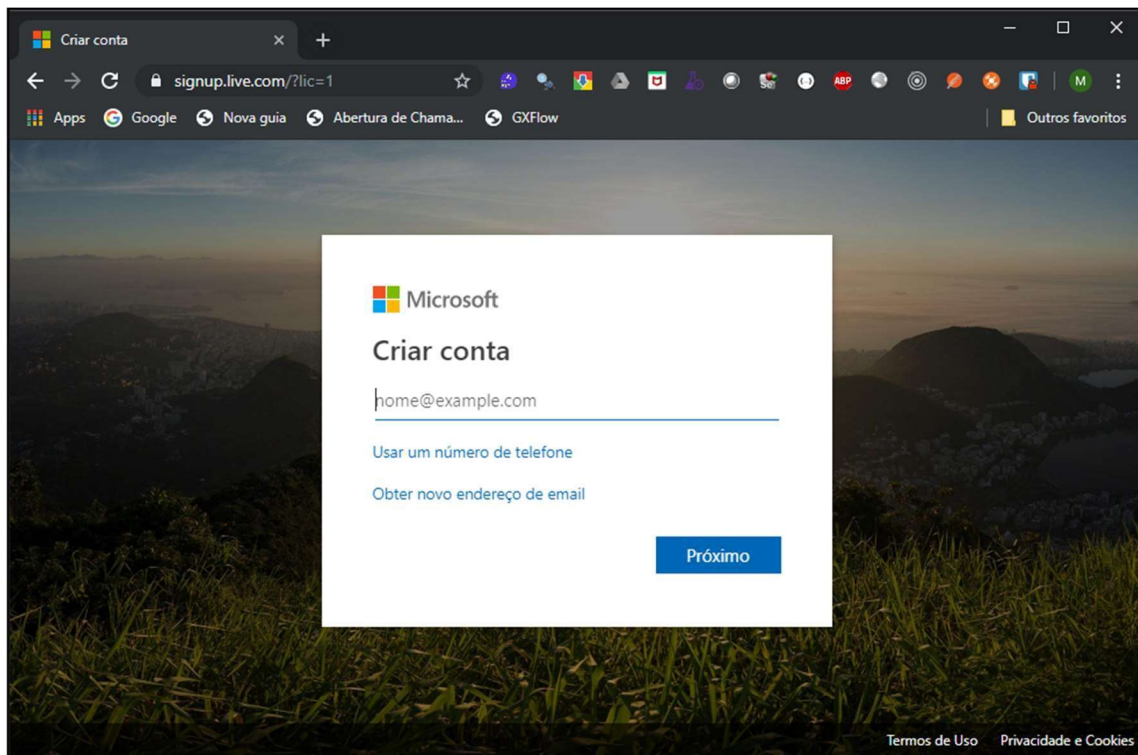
Criar conta
×
+
signup.live.com/?lic=1
ABP
M
Apps
Google
Nova guia
Abertura de Chama...
GXFlow
Outros favoritos

Microsoft
Criar conta
nome@example.com
Usar um número de telefone
Obter novo endereço de email
Próximo

Termos de Uso
Privacidade e Cookies